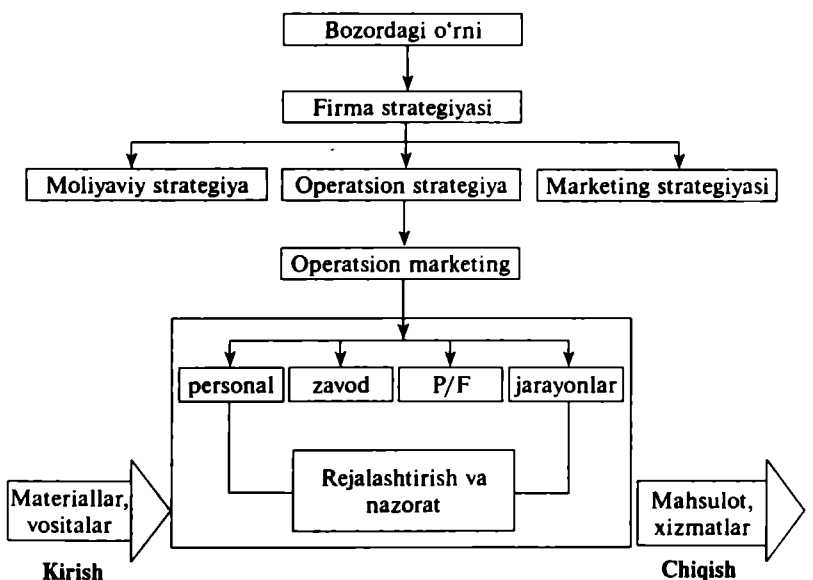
Bozordagi o'rni

Firma strategiyasi

Moliyaviy strategiya

Operatsion strategiya

Marketing strategiyasi

Operatsion marketing

personal

zavod

P/F

jarayonlar

Rejalashtirish va nazorat

Materiallar, vositalar

Kirish

Mahsulot, xizmatlar

Chiqish